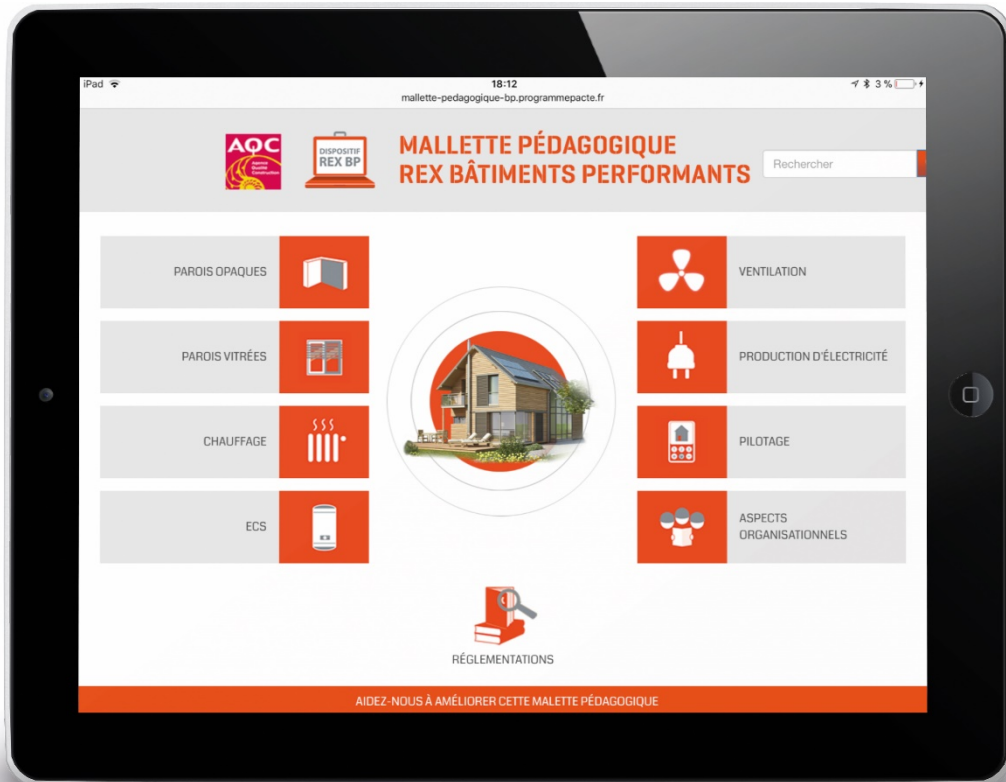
iPad
18:12
mallette-pedagogique-bp.programmepacte.fr
3 %

AQC
Agence Qualité Construction

DISPOSITIF
REX BP

MALLETTE PÉDAGOGIQUE
REX BÂTIMENTS PERFORMANTS

Rechercher

PAROIS OPAQUES

PAROIS VITRÉES

CHAUFFAGE

ECS

VENTILATION

PRODUCTION D'ÉLECTRICITÉ

PILOTAGE

ASPECTS ORGANISATIONNELS

RÉGLEMENTATIONS

AIDEZ-NOUS À AMÉLIORER CETTE MALETTE PÉDAGOGIQUE